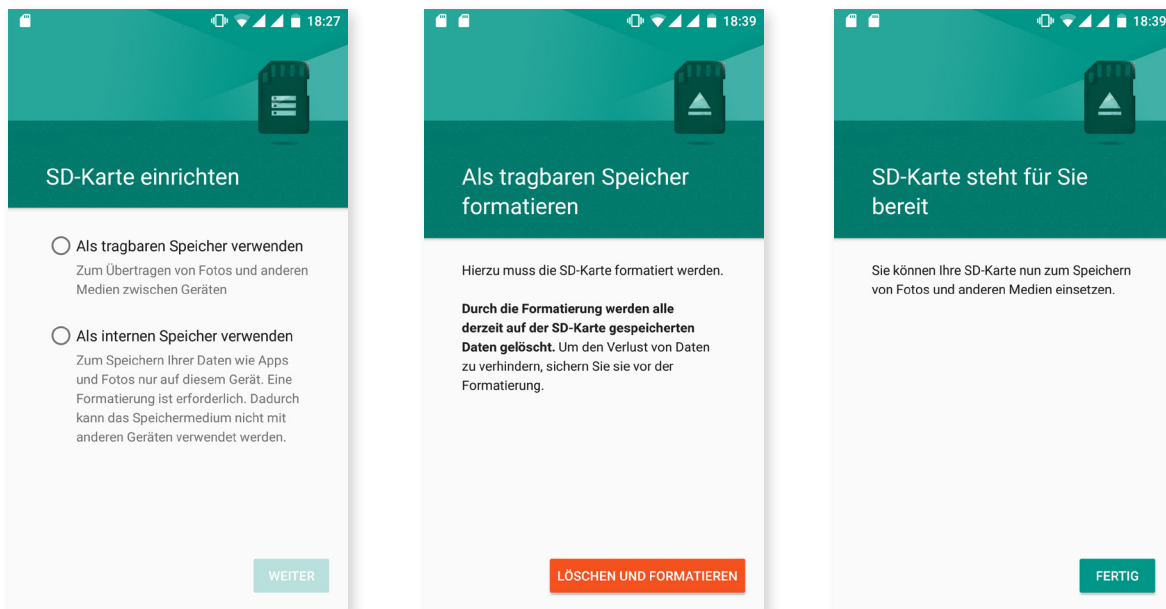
18:27

SD-Karte einrichten

Als tragbaren Speicher verwenden
Zum Übertragen von Fotos und anderen Medien zwischen Geräten

Als internen Speicher verwenden
Zum Speichern Ihrer Daten wie Apps und Fotos nur auf diesem Gerät. Eine Formatierung ist erforderlich. Dadurch kann das Speichermedium nicht mit anderen Geräten verwendet werden.

WEITER

18:39

Als tragbaren Speicher formatieren

Hierzu muss die SD-Karte formatiert werden.

**Durch die Formatierung werden alle derzeit auf der SD-Karte gespeicherten Daten gelöscht.** Um den Verlust von Daten zu verhindern, sichern Sie sie vor der Formatierung.

LÖSCHEN UND FORMATIEREN

18:39

SD-Karte steht für Sie bereit

Sie können Ihre SD-Karte nun zum Speichern von Fotos und anderen Medien einsetzen.

FERTIG